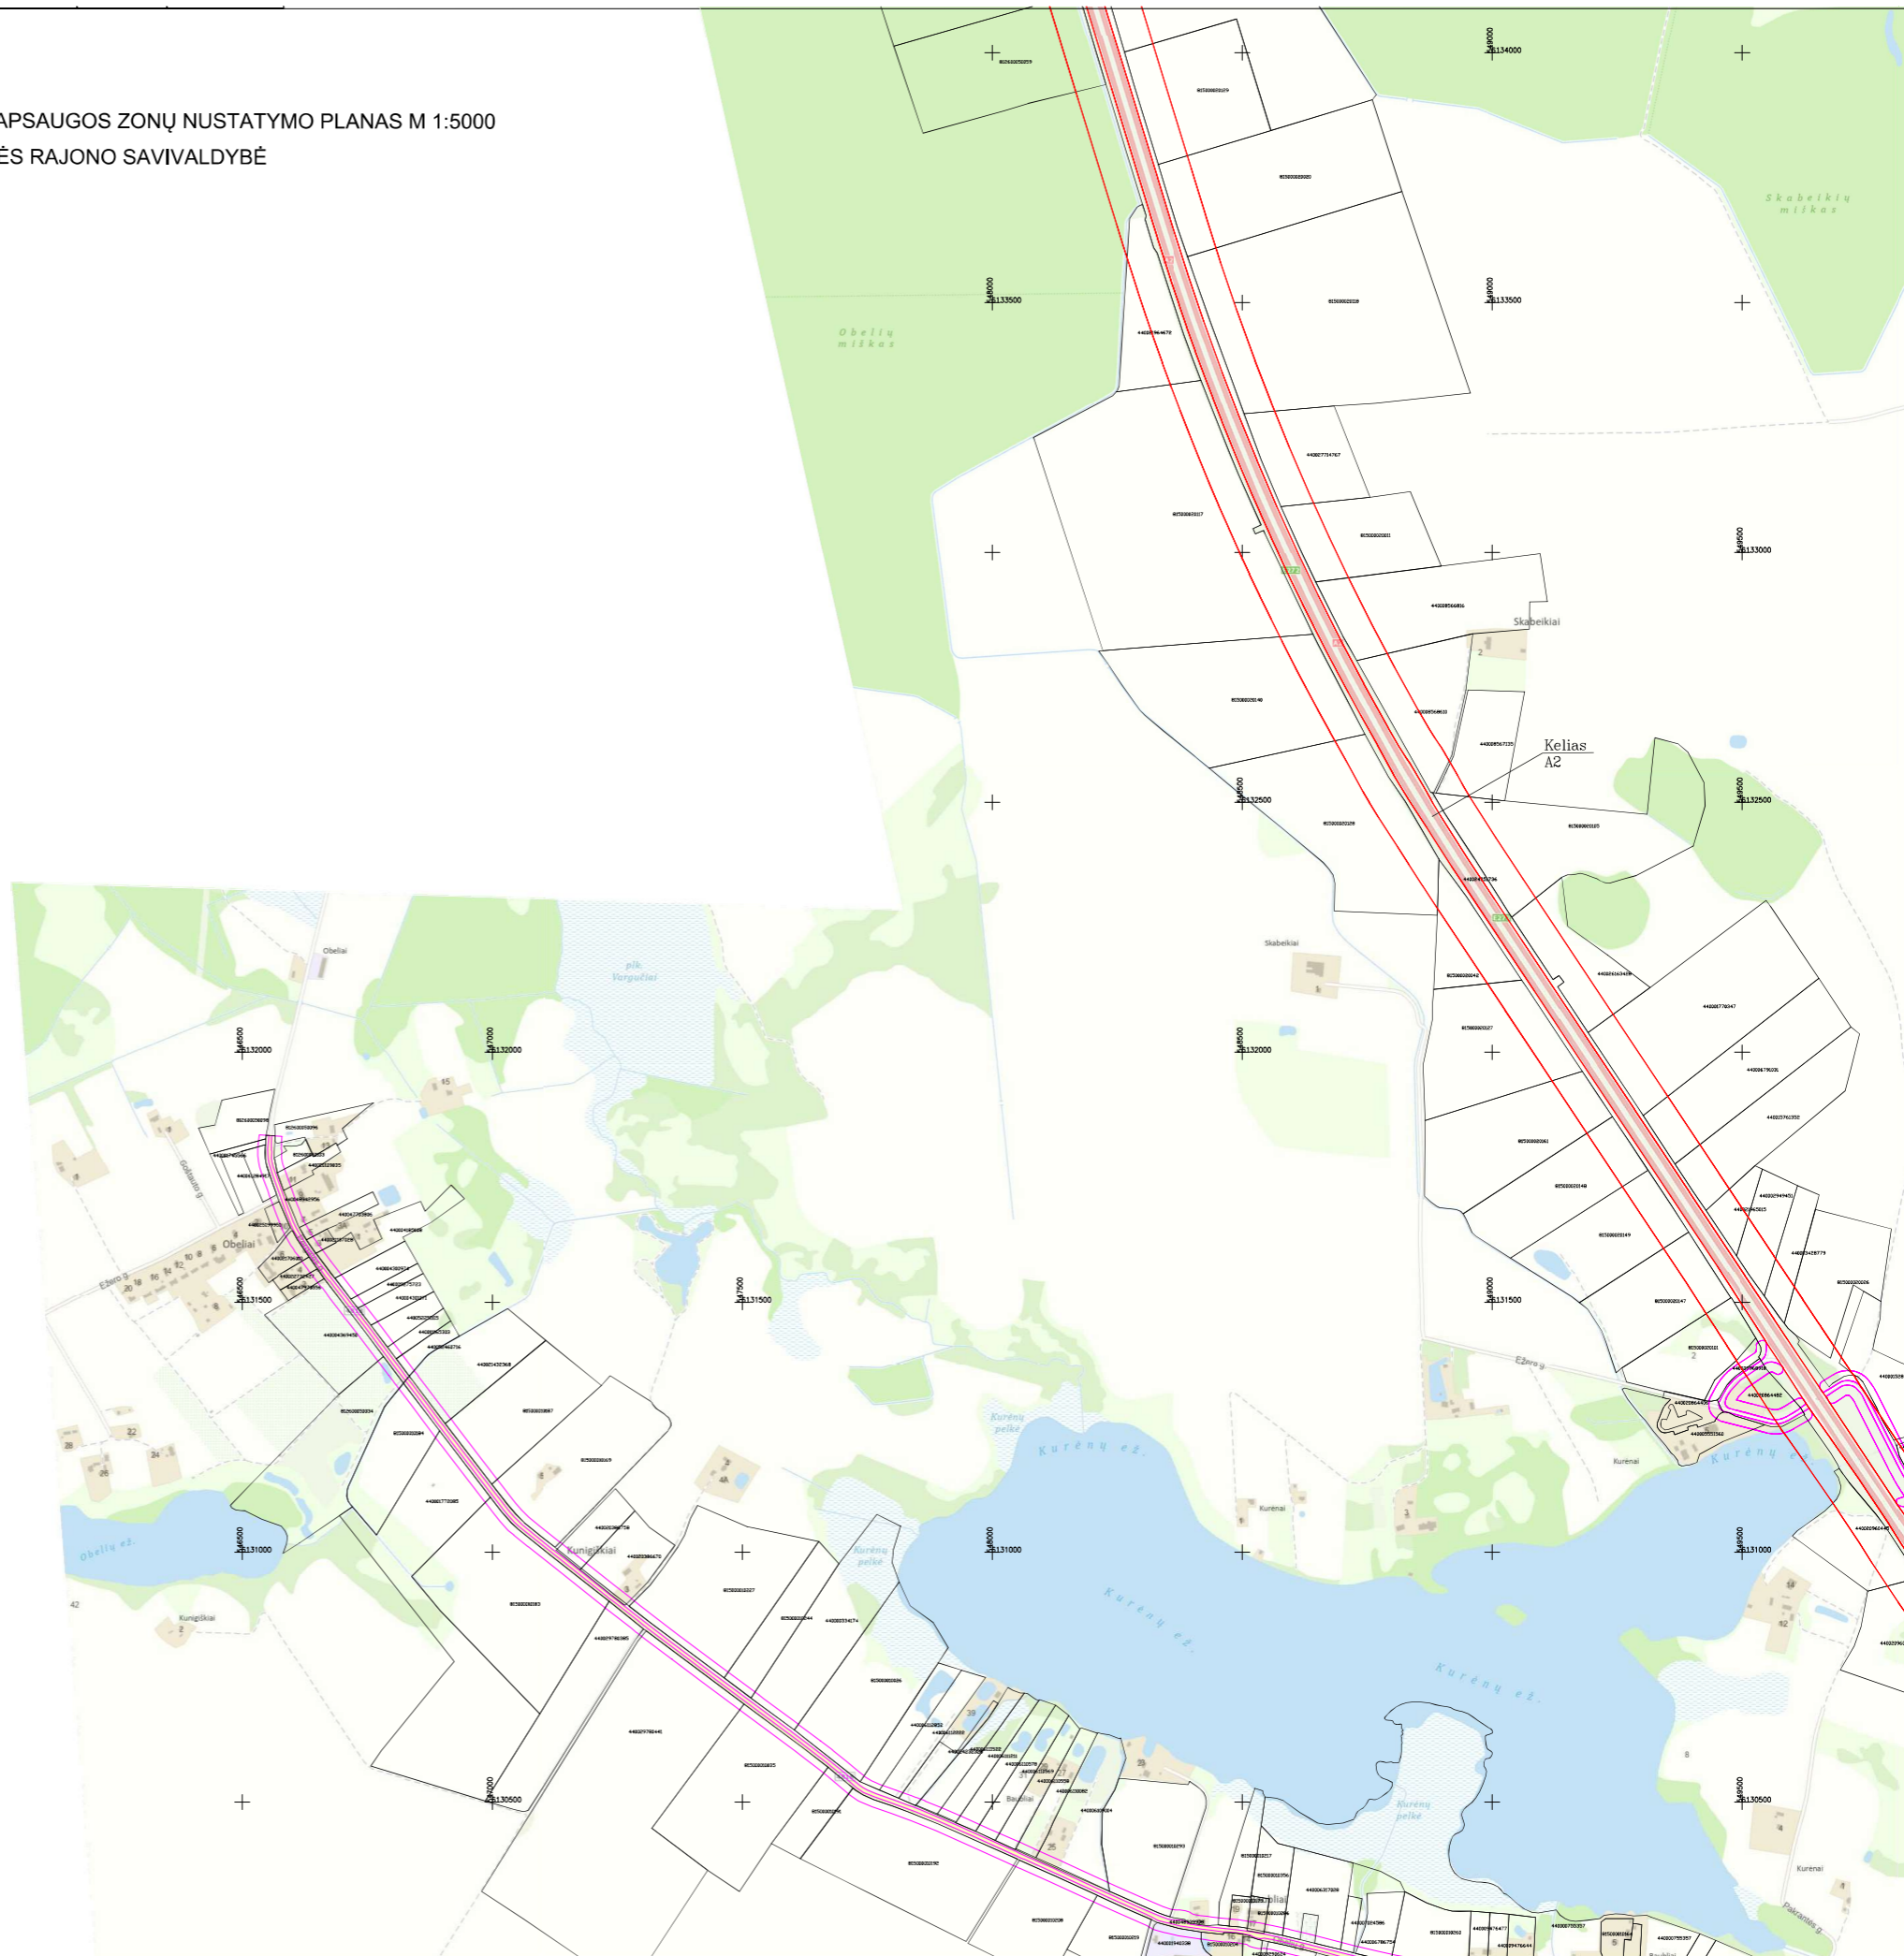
APSAUGOS ZONŲ NUSTATYMO PLANAS M 1:5000
ĖS RAJONO SAVIVALDYBĖ

Obelių miškas

Skabeikių miškas

Skabeikiai

Kelias A2

Skabeikiai

Obeliai

plk. Varguliai

Obeliai

Ežero g.

Obelių ež.

Kunigiškiai

Kunigiškiai

Kurėnų pelkė

Kurėnų pelkė

Kurėnų ež.

Kurėnų ež.

Kurėnų ež.

Kurėnai

Kurėnai

Kurėnų pelkė

Kurėnai

Baubliai

Ežero g.

6133500

6133000

6132500

6132000

6131500

6131000

6130500

6134000

6133500

6132500

6132000

6131500

6131000

6130500

6132000

6131500

6131000

6130500

6132000

6131500

6131000

6133000

6132500

6130500